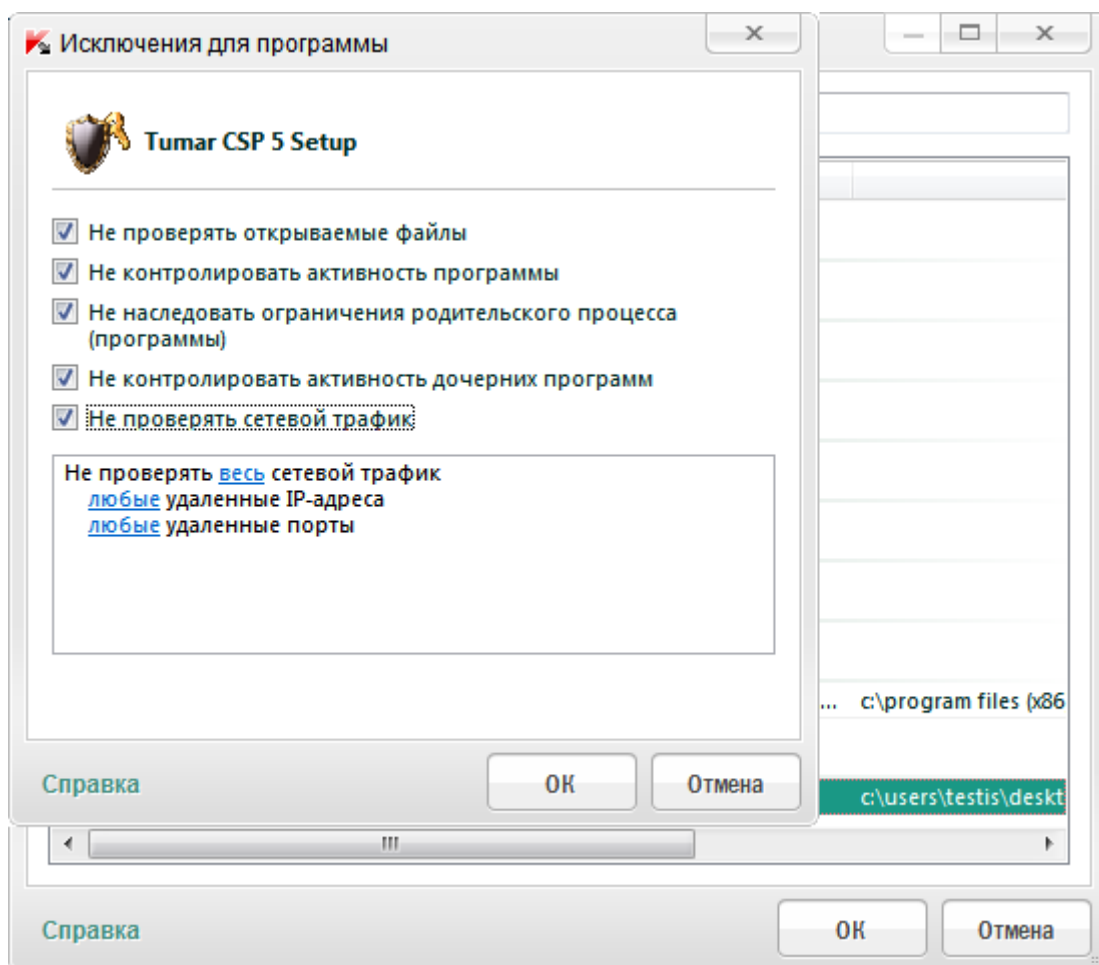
Исключения для программы

Tumar CSP 5 Setup

Не проверять открываемые файлы
Не контролировать активность программы
Не наследовать ограничения родительского процесса (программы)
Не контролировать активность дочерних программ
Не проверять сетевой трафик

Не проверять весь сетевой трафик
любые удаленные IP-адреса
любые удаленные порты

... c:\program files (x86
c:\users\testis\deskt

Справка
OK
Отмена

Справка
OK
Отмена